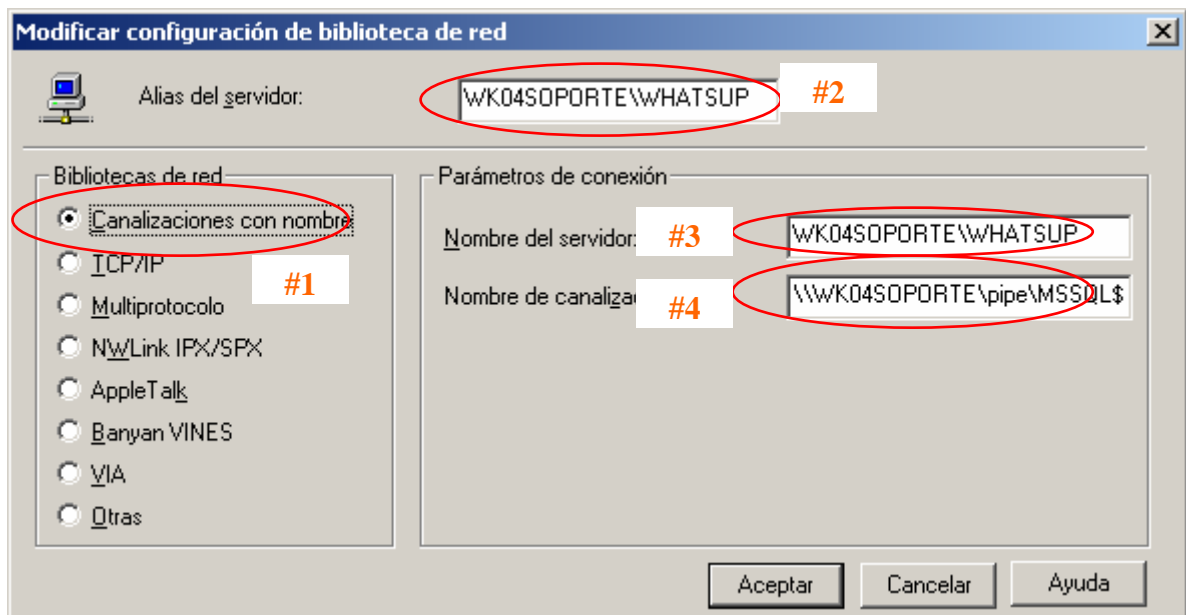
Modificar configuración de biblioteca de red

Alias del servidor: WK04SOPORTE\WHATSUP #2

Bibliotecas de red
Canalizaciones con nombre
TCP/IP #1
Multiprotocolo
NWLink IPX/SPX
AppleTalk
Banyan VINES
VIA
Otras

Parámetros de conexión
Nombre del servidor: #3 WK04SOPORTE\WHATSUP
Nombre de canaliza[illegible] #4 \\WK04SOPORTE\pipe\MSSQL$

Aceptar Cancelar Ayuda